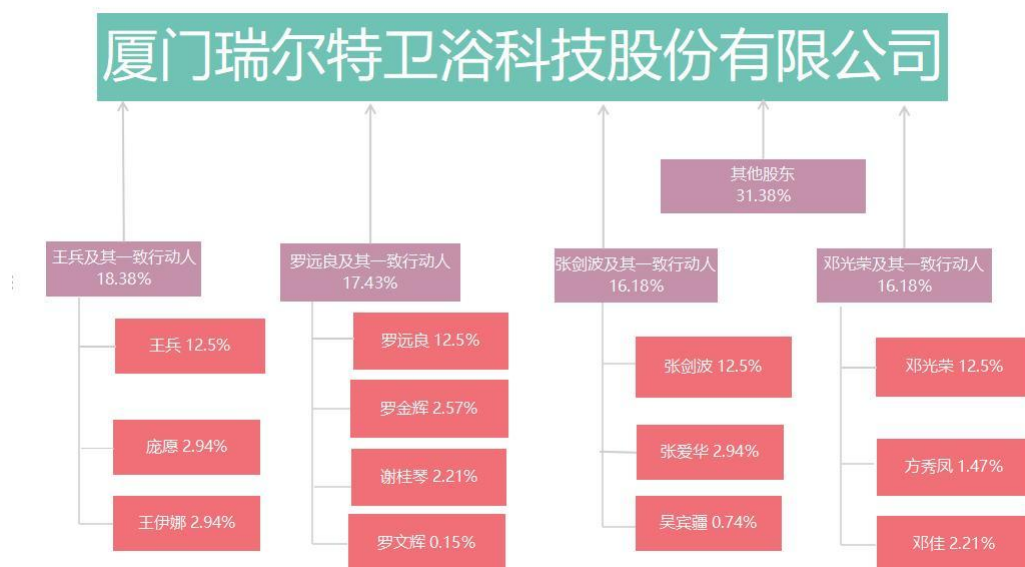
厦门瑞尔特卫浴科技股份有限公司

其他股东
31.38%

王兵及其一致行动人
18.38%

王兵 12.5%

庞愿 2.94%

王伊娜 2.94%

罗远良及其一致行动人
17.43%

罗远良 12.5%

罗金辉 2.57%

谢桂琴 2.21%

罗文辉 0.15%

张剑波及其一致行动人
16.18%

张剑波 12.5%

张爱华 2.94%

吴宾疆 0.74%

邓光荣及其一致行动人
16.18%

邓光荣 12.5%

方秀凤 1.47%

邓佳 2.21%